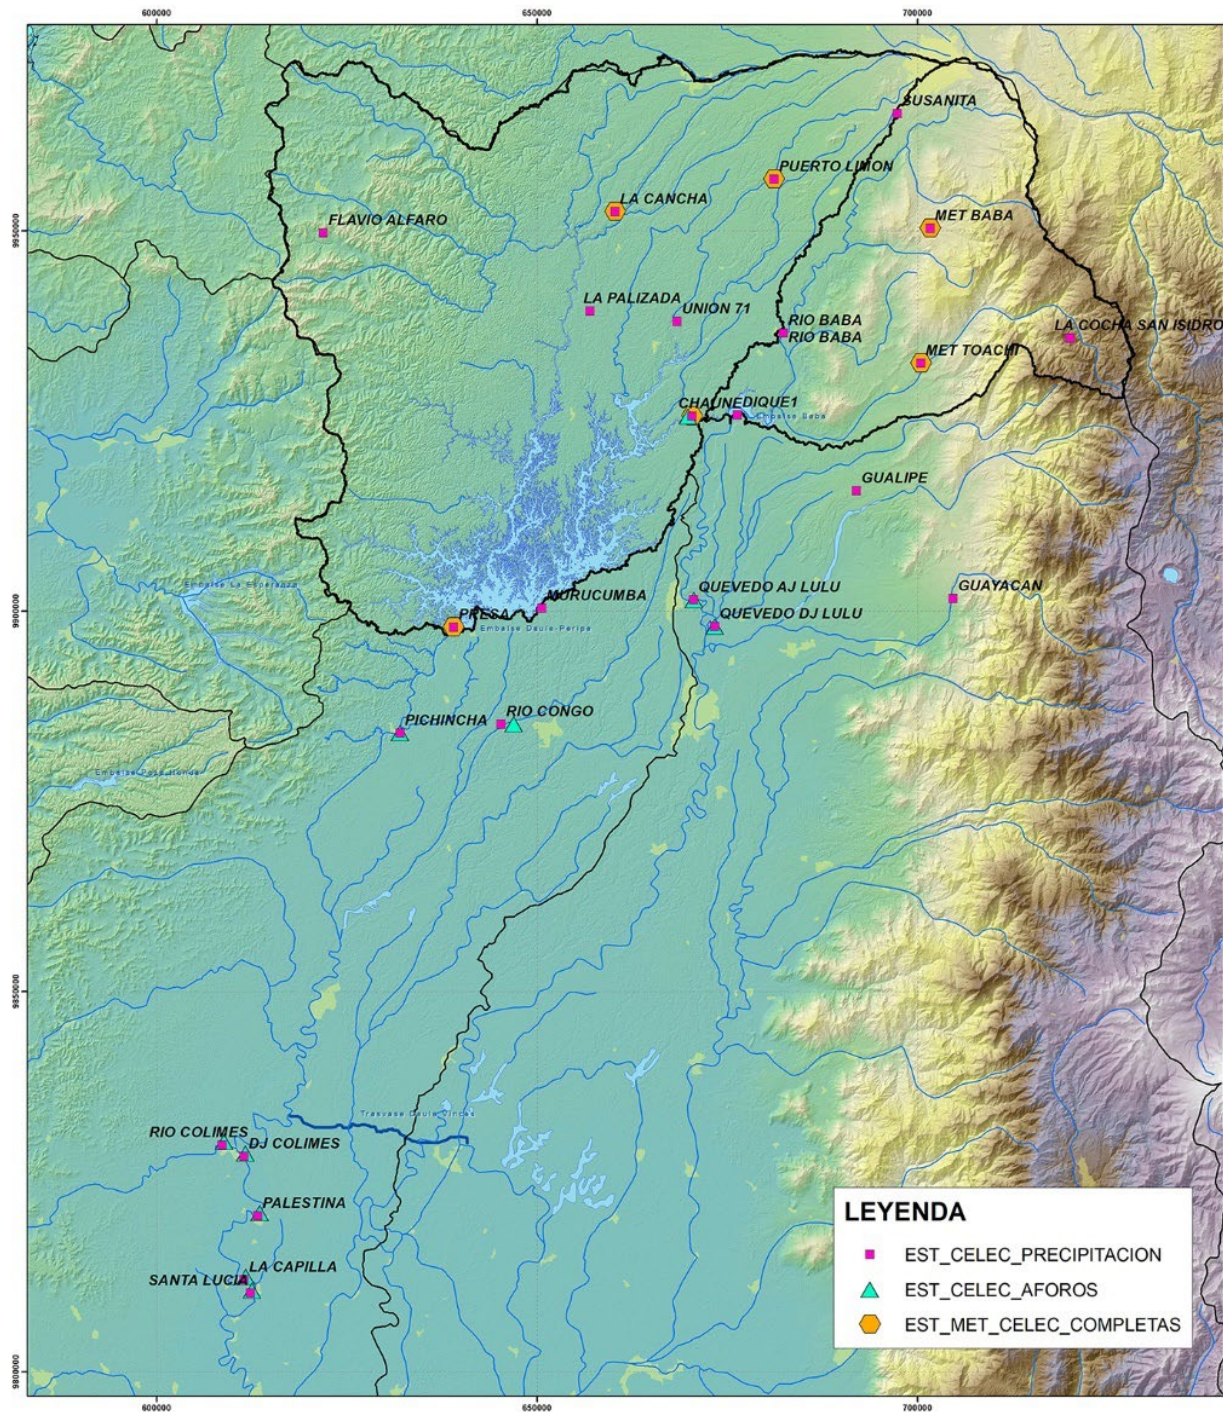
600000
650000
700000

SUSANITA
PUERTO LIMON
LA CANCHA
MET BABA
FLAVIO ALFARO
9950000
LA PALIZADA
UNION 71
RIO BABA
RIO BABA
LA COCHA SAN ISIDRO
MET TOACHI
CHAUNE
DIQUE1
Embalse Baba
GUALIPE
Embalse La Esperanza
GUAYACAN
QUEVEDO AJ LULU
MURUCUMBA
PRESA
QUEVEDO DJ LULU
Embalse Daule-Peripa
9900000
PICHINCHA
RIO CONGO
Embalse Poza Honda
9850000
Trasvase Daule-Vinces
RIO COLIMES
DJ COLIMES
PALESTINA
LA CAPILLA
SANTA LUCIA
9800000

LEYENDA
EST_CELEC_PRECIPITACION
EST_CELEC_AFOROS
EST_MET_CELEC_COMPLETAS

600000
650000
700000